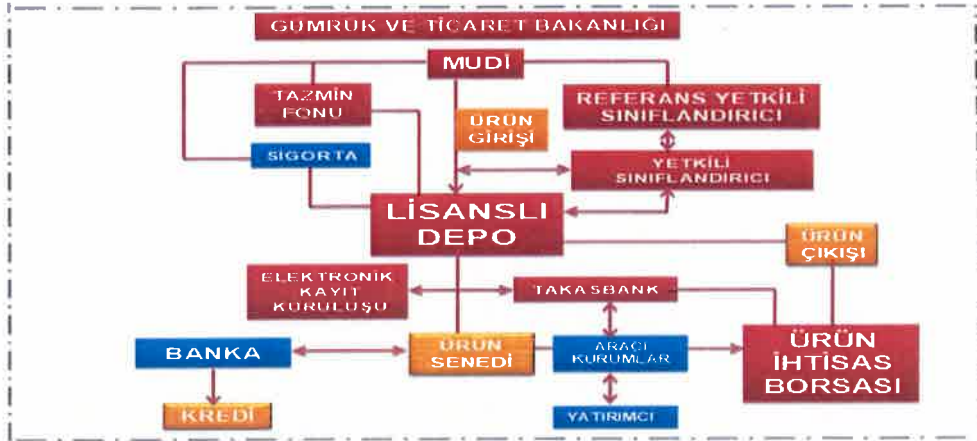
GUMRUK VE TİCARET BAKANLIĞI

MUDİ

TAZMİN FONU

ÜRÜN GİRİŞİ

REFERANS YETKİLİ SINIFLANDIRICI

SİGORTA

YETKİLİ SINIFLANDIRICI

LİSANSLI DEPO

ÜRÜN ÇIKIŞI

ELEKTRONİK KAYIT KURULUŞU

TAKASBANK

BANKA

ÜRÜN SENEDİ

ARACI KURUMLAR

ÜRÜN İHTİSAS BORSASI

KREDİ

YATIRIMCI